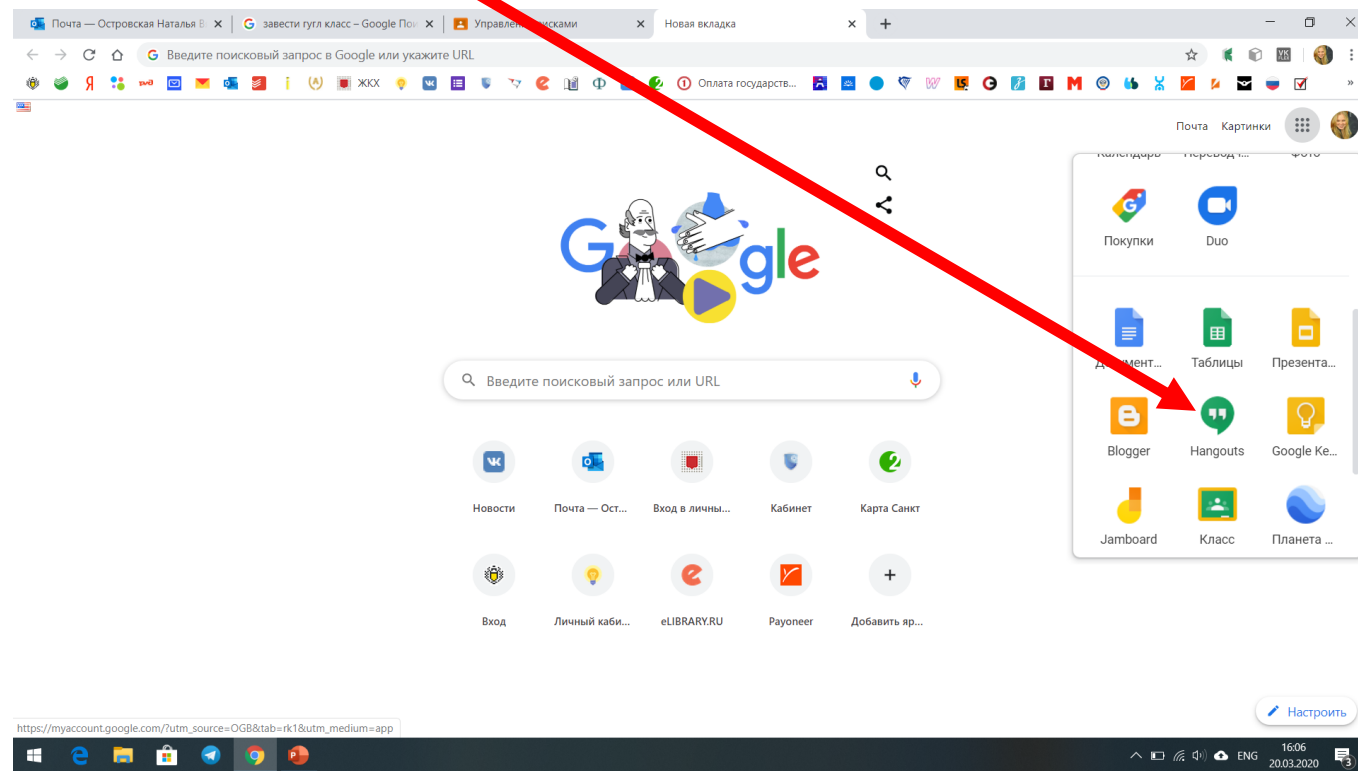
Почта — Островская Наталья В
завести гугл класс – Google По
Управлен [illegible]сками
Новая вкладка

Введите поисковый запрос в Google или укажите URL

Я
ЖКХ
Оплата государств...

Почта Картинки

Календарь Перевод... Фото
Покупки Duo
Документ... Таблицы Презента...
Blogger Hangouts Google Ke...
Jamboard Класс Планета ...

Google

Введите поисковый запрос или URL

Новости
Почта — Ост...
Вход в личны...
Кабинет
Карта Санкт
Вход
Личный каби...
eLIBRARY.RU
Payoneer
Добавить яр...

https://myaccount.google.com/?utm_source=OGB&tab=rk1&utm_medium=app

Настроить

ENG 16:06 20.03.2020